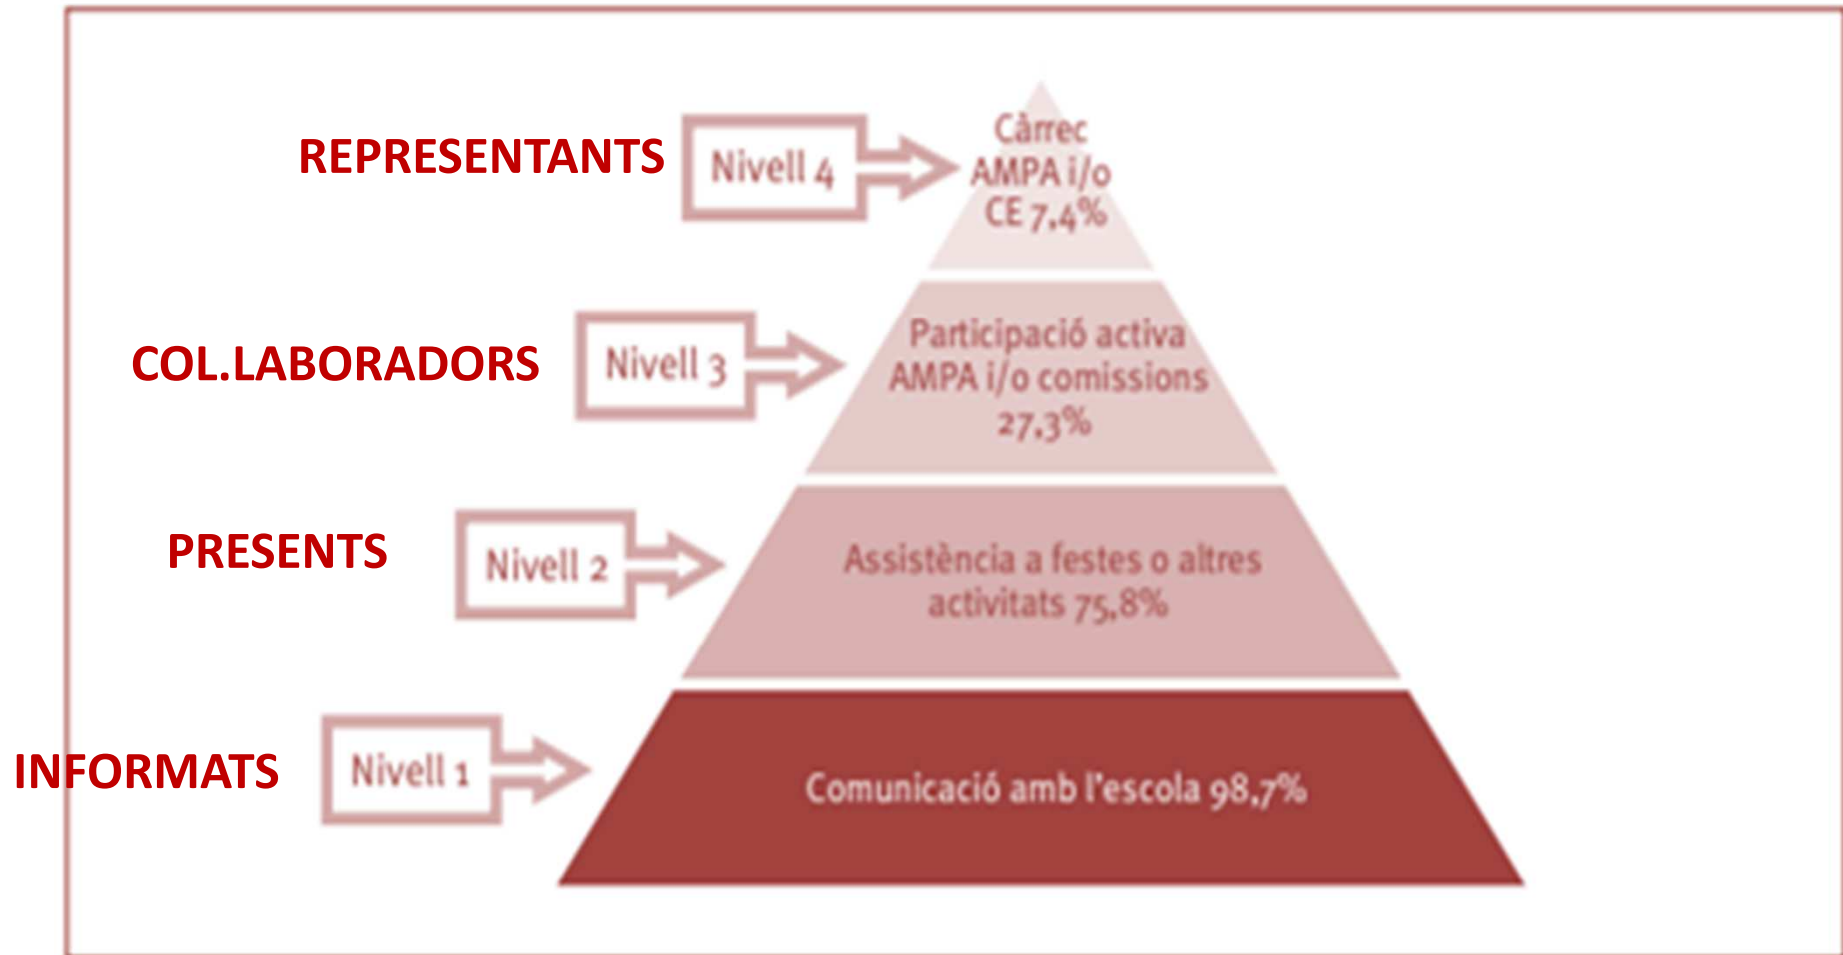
REPRESENTANTS

Nivell 4

Càrrec AMPA i/o CE 7,4%

COL.LABORADORS

Nivell 3

Participació activa AMPA i/o comissions 27,3%

PRESENTS

Nivell 2

Assistència a festes o altres activitats 75,8%

INFORMATS

Nivell 1

Comunicació amb l'escola 98,7%